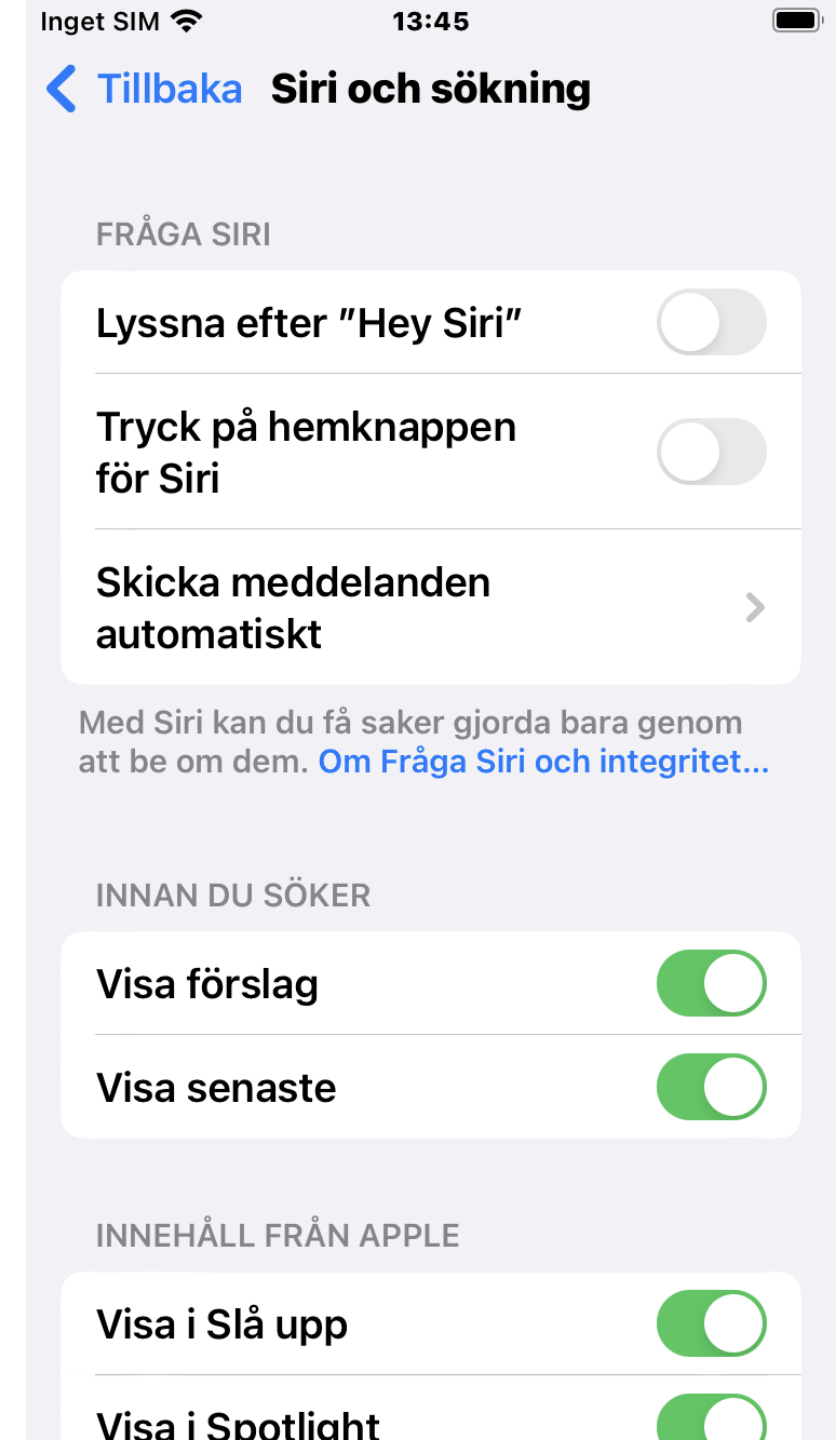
Inget SIM 13:45

Tillbaka Siri och sökning

FRÅGA SIRI

Lyssna efter ”Hey Siri”

Tryck på hemknappen för Siri

Skicka meddelanden automatiskt

Med Siri kan du få saker gjorda bara genom att be om dem. Om Fråga Siri och integritet…

INNAN DU SÖKER

Visa förslag

Visa senaste

INNEHÅLL FRÅN APPLE

Visa i Slå upp

Visa i Spotlight